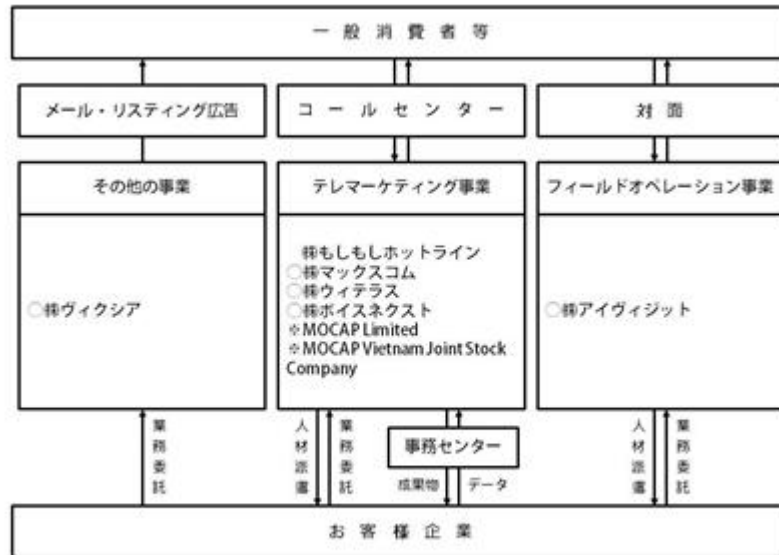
一般消費者等

メール・リスティング広告

コールセンター

対面

その他の事業

テレマーケティング事業

フィールドオペレーション事業

○㈱ヴィクシア

㈱もしもしホットライン
○㈱マックスコム
○㈱ウィテラス
○㈱ボイスネクスト
☆MOCAP Limited
☆MOCAP Vietnam Joint Stock Company

○㈱アイヴィジット

業務委託

人材派遣

業務委託

事務センター

成果物

データ

人材派遣

業務委託

お客様企業